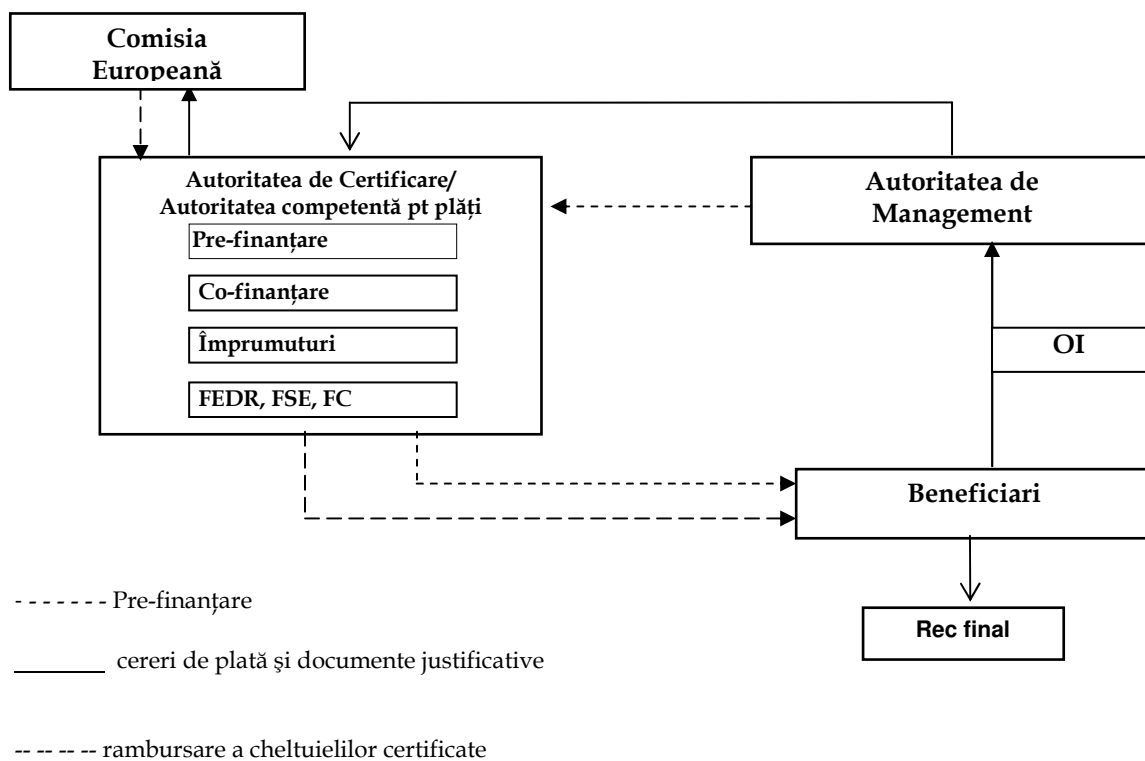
Comisia Europeană

Autoritatea de Certificare/ Autoritatea competentă pt plăţi

Pre-finanţare

Co-finanţare

Împrumuturi

FEDR, FSE, FC

Autoritatea de Management

OI

Beneficiari

Rec final

- - - - - - - Pre-finanţare

cereri de plată şi documente justificative

-- -- -- -- rambursare a cheltuielilor certificate